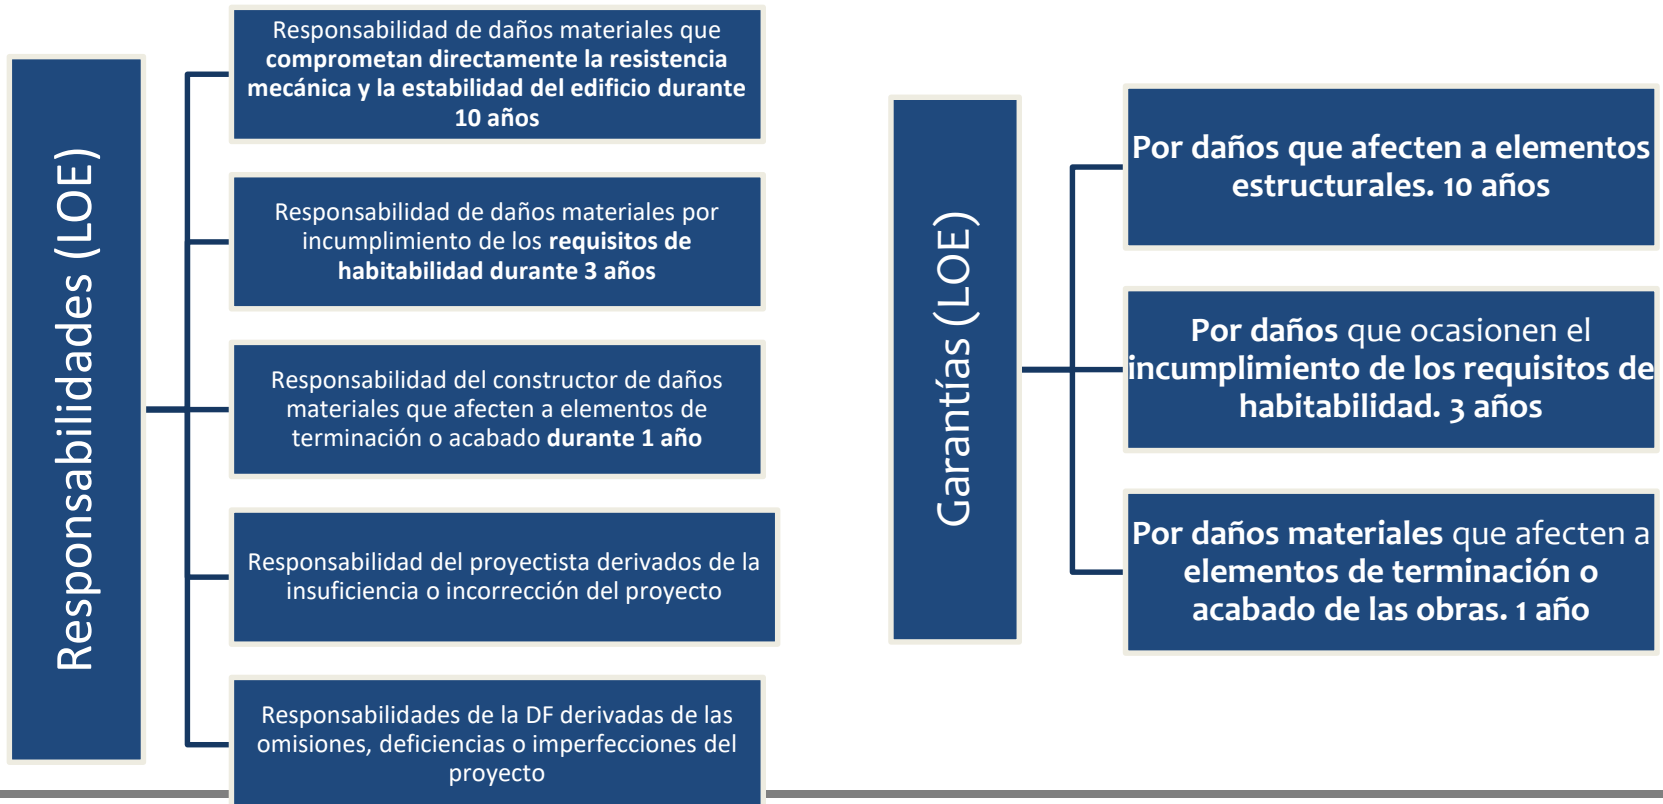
Responsabilidades (LOE)

Responsabilidad de daños materiales que comprometan directamente la resistencia mecánica y la estabilidad del edificio durante 10 años

Responsabilidad de daños materiales por incumplimiento de los requisitos de habitabilidad durante 3 años

Responsabilidad del constructor de daños materiales que afecten a elementos de terminación o acabado durante 1 año

Responsabilidad del proyectista derivados de la insuficiencia o incorrección del proyecto

Responsabilidades de la DF derivadas de las omisiones, deficiencias o imperfecciones del proyecto

Garantías (LOE)

Por daños que afecten a elementos estructurales. 10 años

Por daños que ocasionen el incumplimiento de los requisitos de habitabilidad. 3 años

Por daños materiales que afecten a elementos de terminación o acabado de las obras. 1 año